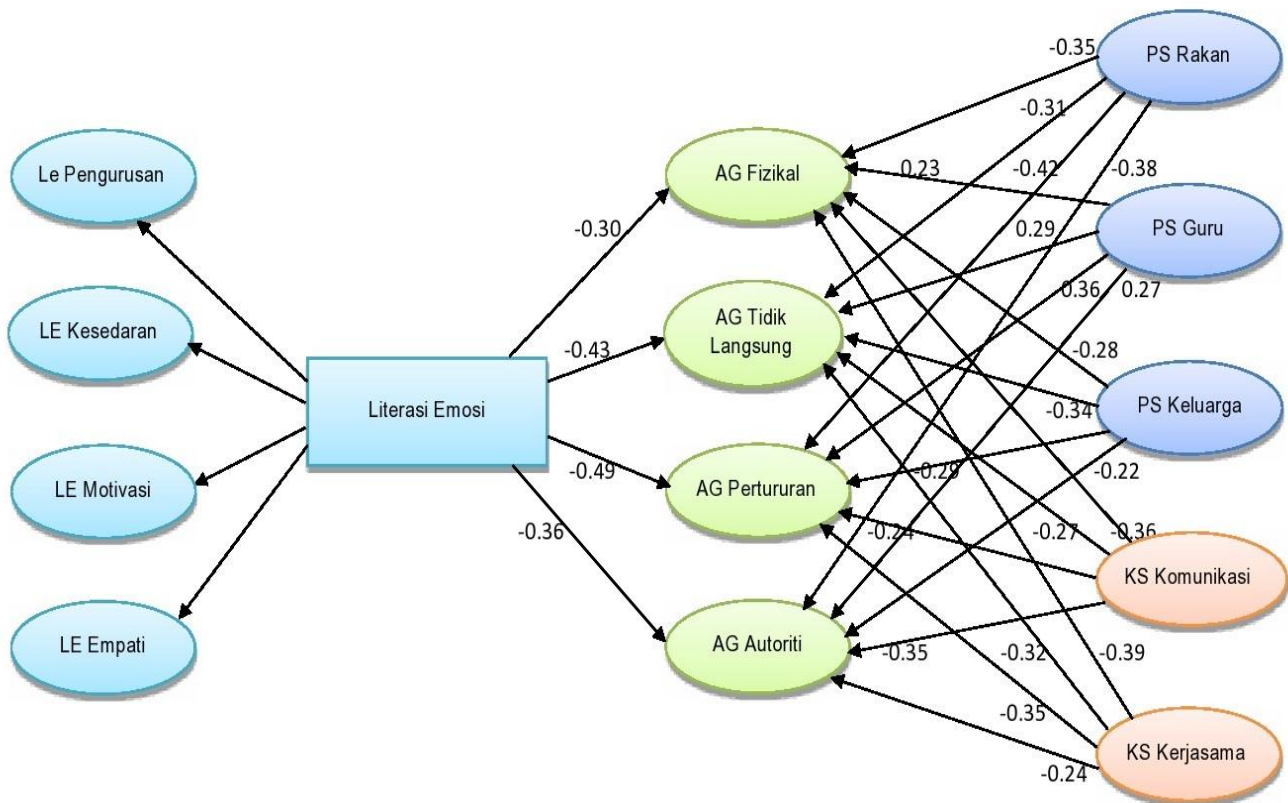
Le Pengurusan

LE Kesedaran

LE Motivasi

LE Empati

Literasi Emosi

-0.30

-0.43

-0.49

-0.36

AG Fizikal

AG Tidik Langsung

AG Perturuan

AG Autoriti

-0.35

-0.31

0.23

-0.42

-0.38

0.29

0.36

0.27

-0.28

-0.34

-0.29

-0.22

-0.24

-0.27

-0.36

-0.35

-0.32

-0.39

-0.35

-0.24

PS Rakan

PS Guru

PS Keluarga

KS Komunikasi

KS Kerjasama